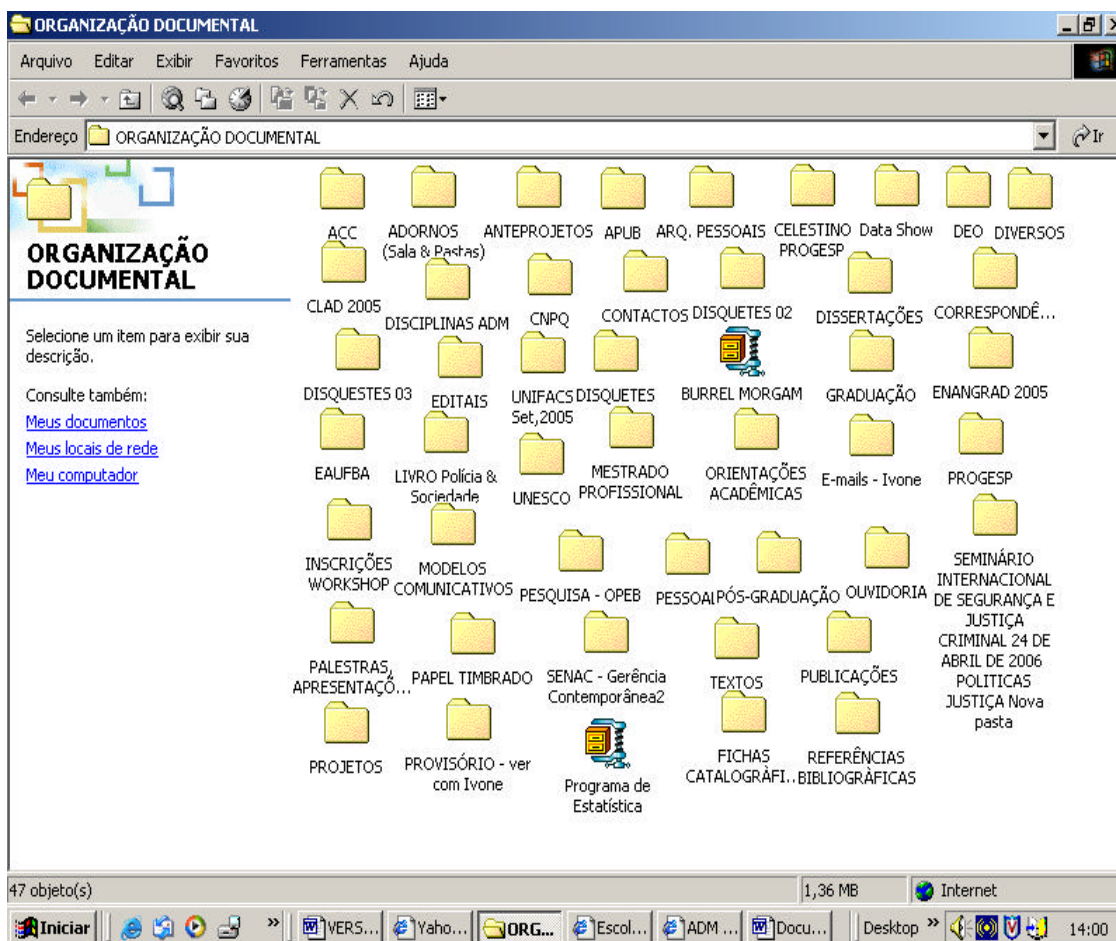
ORGANIZAÇÃO DOCUMENTAL

Arquivo Editar Exibir Favoritos Ferramentas Ajuda

Endereço ORGANIZAÇÃO DOCUMENTAL

Ir

ORGANIZAÇÃO DOCUMENTAL

Selecione um item para exibir sua descrição.

Consulte também:
Meus documentos
Meus locais de rede
Meu computador

ACC
ADORNOS (Sala & Pastas)
ANTEPROJETOS
APUB
ARQ. PESSOAIS
CELESTINO PROGESP
Data Show
DEO
DIVERSOS
CLAD 2005
DISCIPLINAS ADM
CNPQ
CONTACTOS
DISQUETES 02
DISSERTAÇÕES
CORRESPONDÊ...
DISQUESTES 03
EDITAIS
UNIFACS Set,2005
DISQUETES
BURREL MORGAM
GRADUAÇÃO
ENANGRAD 2005
EAUFBA
LIVRO Polícia & Sociedade
UNESCO
MESTRADO PROFISSIONAL
ORIENTAÇÕES ACADÊMICAS
E-mails - Ivone
PROGESP
INSCRIÇÕES WORKSHOP
MODELOS COMUNICATIVOS
PESQUISA - OPEB
PESSOAL
PÓS-GRADUAÇÃO
OUVIDORIA
SEMINÁRIO INTERNACIONAL DE SEGURANÇA E JUSTIÇA CRIMINAL 24 DE ABRIL DE 2006 POLITICAS JUSTIÇA Nova pasta
PALESTRAS, APRESENTAÇÕ...
PAPEL TIMBRADO
SENAC - Gerência Contemporânea2
TEXTOS
PUBLICAÇÕES
PROJETOS
PROVISÓRIO - ver com Ivone
Programa de Estatística
FICHAS CATALOGRÁFI...
REFERÊNCIAS BIBLIOGRÁFICAS

47 objeto(s)
1,36 MB
Internet

Iniciar
VERS...
Yaho...
ORG...
Escol...
ADM ...
Docu...
Desktop
14:00